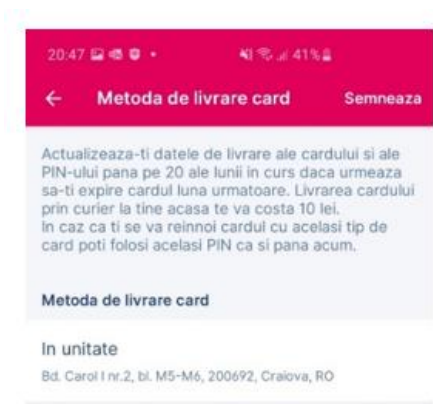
20:47 41%

←  Metoda de livrare card  Semneaza

Actualizeaza-ti datele de livrare ale cardului si ale PIN-ului pana pe 20 ale lunii in curs daca urmeaza sa-ti expire cardul luna urmatoare. Livrarea cardului prin curier la tine acasa te va costa 10 lei.
In caz ca ti se va reinnoi cardul cu acelasi tip de card poti folosi acelasi PIN ca si pana acum.

Metoda de livrare card

In unitate
Bd. Carol I nr.2, bl. M5-M6, 200692, Craiova, RO